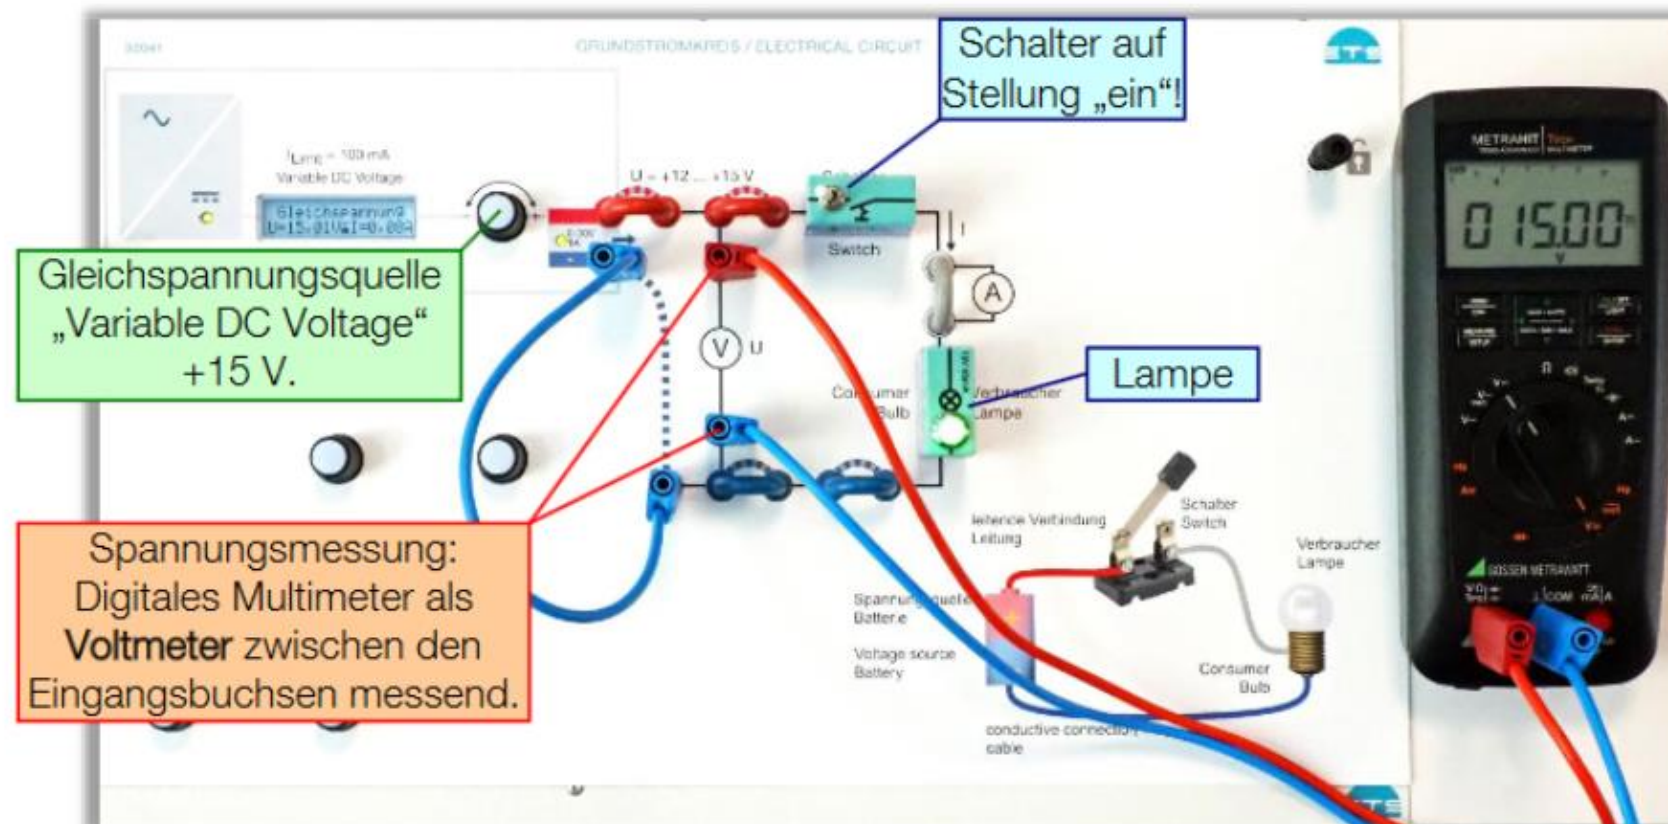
Schalter auf Stellung „ein“!

GRUNDSTROMKREIS / ELECTRICAL CIRCUIT

$I_{Limit}$ = 100 mA
Variable DC Voltage

Gleichspannung
U=15.01V&I=0.00A

U = +12 ... +15 V

Switch

Gleichspannungsquelle „Variable DC Voltage“ +15 V.

V U

A

Consumer Bulb

Verbraucher Lampe

Lampe

METRAHIT

0 15.00

Spannungsmessung: Digitales Multimeter als Voltmeter zwischen den Eingangsbuchsen messend.

leitende Verbindung Leitung

Schalter Switch

Verbraucher Lampe

Spannungsquelle Batterie

Voltage source Battery

Consumer Bulb

conductive connection cable

GOSSEN METRAWATT

COM